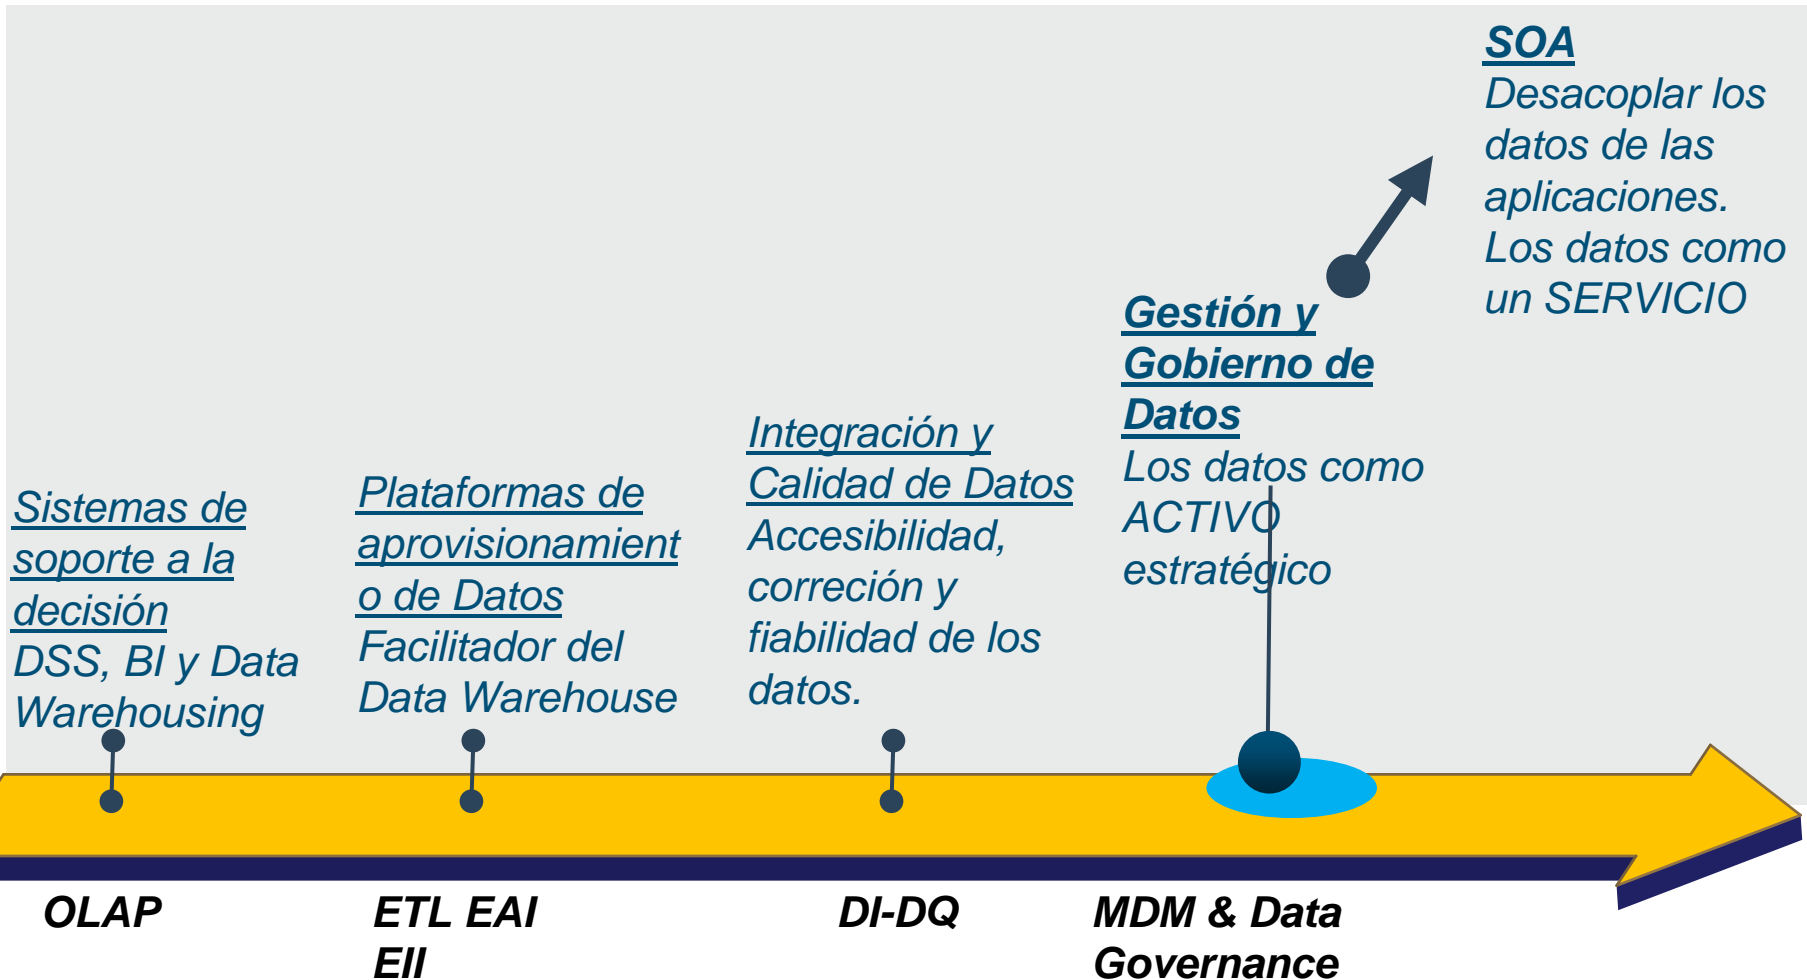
SOA
Desacoplar los datos de las aplicaciones. Los datos como un SERVICIO

Gestión y Gobierno de Datos
Los datos como ACTIVO estratégico

Integración y Calidad de Datos
Accesibilidad, correción y fiabilidad de los datos.

Plataformas de aprovisionamiento de Datos
Facilitador del Data Warehouse

Sistemas de soporte a la decisión
DSS, BI y Data Warehousing

OLAP

ETL EAI EII

DI-DQ

MDM & Data Governance